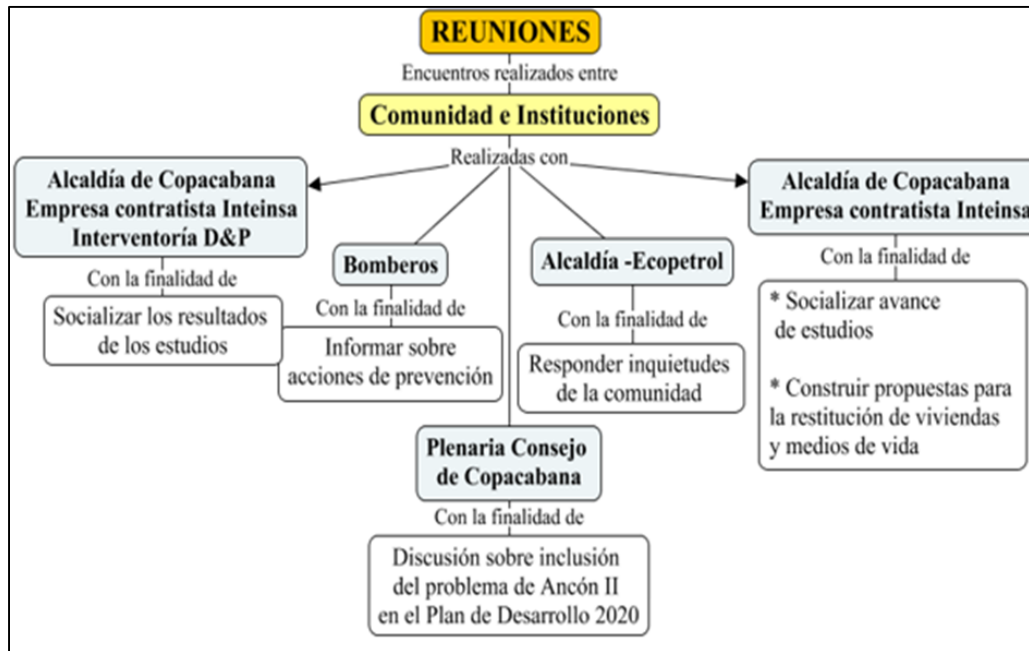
REUNIONES

Encuentros realizados entre

Comunidad e Instituciones

Realizadas con

Alcaldía de Copacabana
Empresa contratista Inteinsa
Interventoría D&P

Con la finalidad de

Socializar los resultados de los estudios

Bomberos

Con la finalidad de

Informar sobre acciones de prevención

Alcaldía -Ecopetrol

Con la finalidad de

Responder inquietudes de la comunidad

Alcaldía de Copacabana
Empresa contratista Inteinsa

Con la finalidad de

* Socializar avance de estudios

* Construir propuestas para la restitución de viviendas y medios de vida

Plenaria Consejo de Copacabana

Con la finalidad de

Discusión sobre inclusión del problema de Ancón II en el Plan de Desarrollo 2020